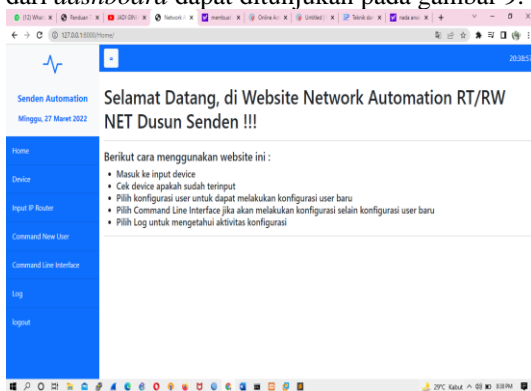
dari dashboard dapat ditunjukan pada gambar 9.

(12) Wha | Panduan | JADI CPN | Network | membuat | Online Ar | Untitled | Teknik do | nada anal | +

127.0.0.1:8000/Home/

Senden Automation
Minggu, 27 Maret 2022

Home
Device
Input IP Router
Command New User
Command Line Interface
Log
logout

20:38:5

Selamat Datang, di Website Network Automation RT/RW NET Dusun Senden !!!

Berikut cara menggunakan website ini :
• Masuk ke input device
• Cek device apakah sudah terinput
• Pilih konfigurasi user untuk dapat melakukan konfigurasi user baru
• Pilih Command Line Interface jika akan melakukan konfigurasi selain konfigurasi user baru
• Pilih Log untuk mengetahui aktivitas konfigurasi

29°C Kabut 8:38 PM